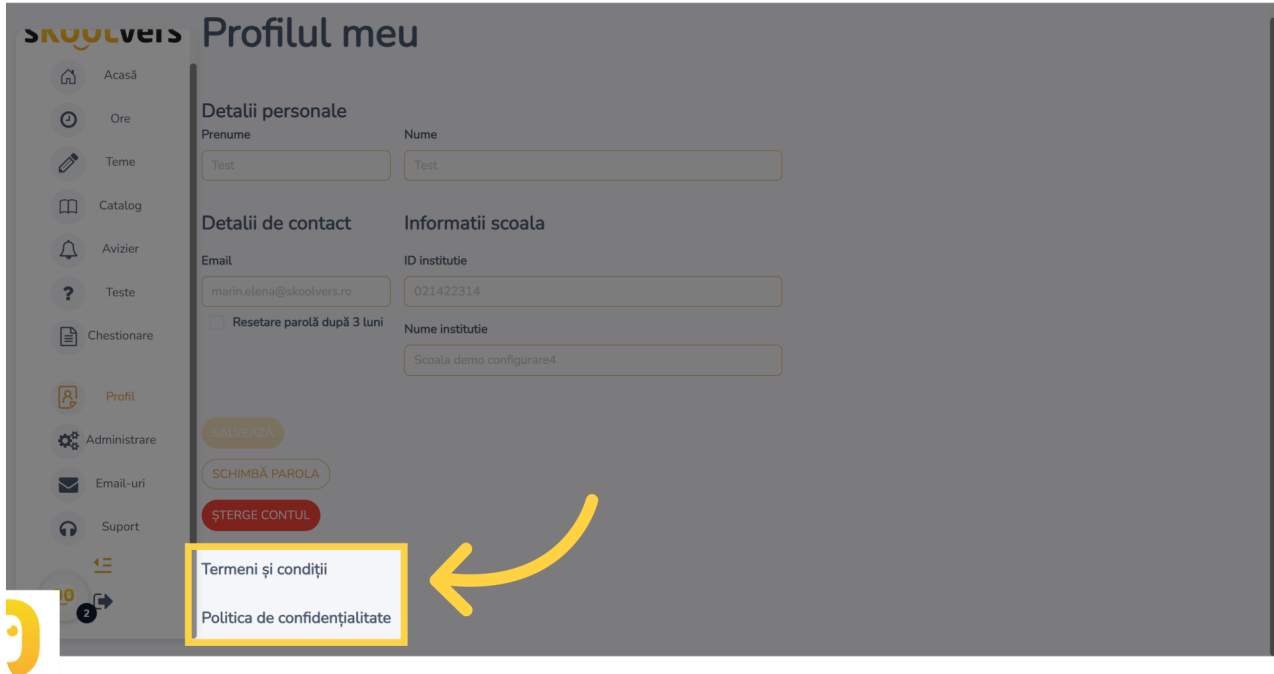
skoolvers Profilul meu

Acasă
Ore
Teme
Catalog
Avizier
Teste
Chestionare
Profil
Administrare
Email-uri
Suport
2

Detalii personale
Prenume
Test
Nume
Test

Detalii de contact
Email
marin.elena@skoolvers.ro
Resetare parolă după 3 luni

Informatii scoala
ID institutie
021422314
Nume institutie
Scoala demo configurare4

SALVEAZĂ
SCHIMBĂ PAROLA
ȘTERGE CONTUL

Termeni și condiții
Politica de confidențialitate